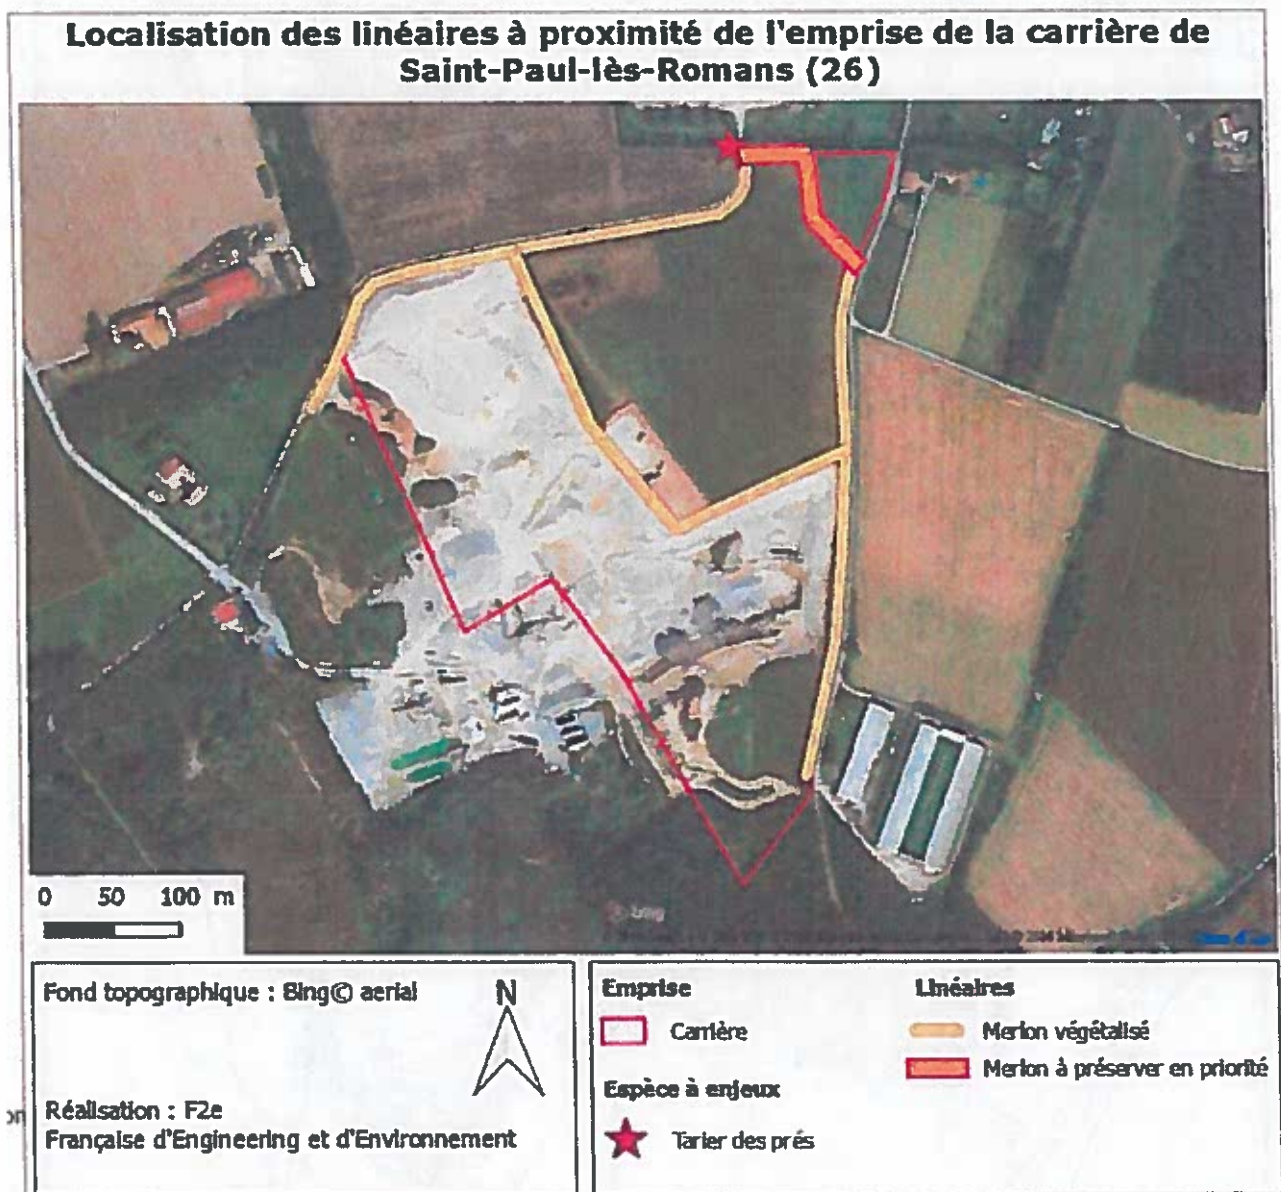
Localisation des linéaires à proximité de l'emprise de la carrière de Saint-Paul-lès-Romans (26)

0 50 100 m

Fond topographique : Bing© aerial

N

Réalisation : F2e
Française d'Engineering et d'Environnement

Emprise
Carrière

Espèce à enjeux
Tarier des prés

Linéaires
Merlon végétalisé
Merlon à préserver en priorité